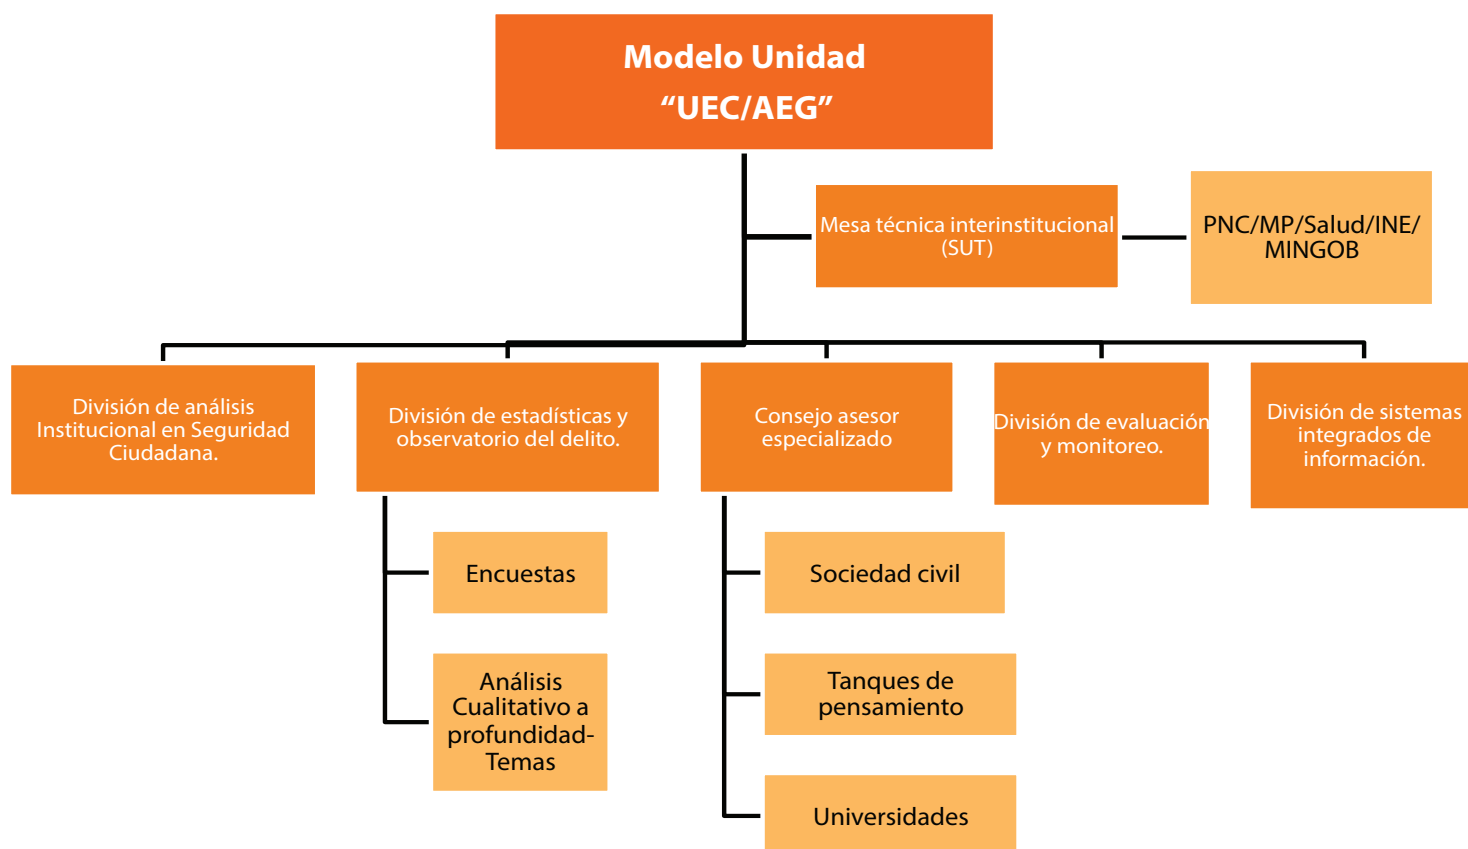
Modelo Unidad
“UEC/AEG”

Mesa técnica interinstitucional (SUT)

PNC/MP/Salud/INE/ MINGOB

División de análisis Institucional en Seguridad Ciudadana.

División de estadísticas y observatorio del delito.

Consejo asesor especializado

División de evaluación y monitoreo.

División de sistemas integrados de información.

Encuestas

Análisis Cualitativo a profundidad- Temas

Sociedad civil

Tanques de pensamiento

Universidades